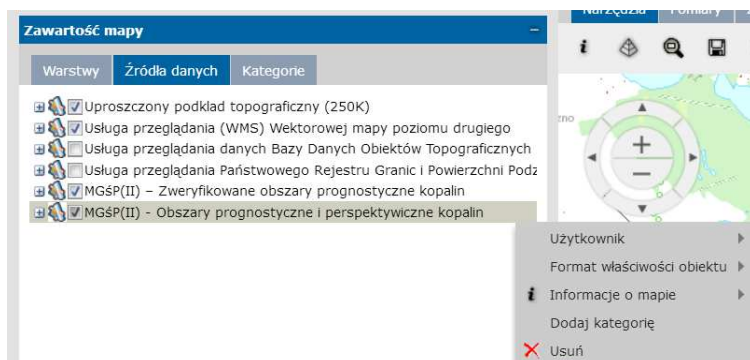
Zawartość mapy

Narzędzia Pomiary

Warstwy Źródła danych Kategorie

Uproszczony podkład topograficzny (250K)
Usługa przeglądania (WMS) Wektorowej mapy poziomu drugiego
Usługa przeglądania danych Bazy Danych Obiektów Topograficznych
Usługa przeglądania Państwowego Rejestru Granic i Powierzchni Podz
MGśP(II) – Zweryfikowane obszary prognostyczne kopalin
MGśP(II) - Obszary prognostyczne i perspektywiczne kopalin

Użytkownik
Format właściwości obiektu
Informacje o mapie
Dodaj kategorię
Usuń